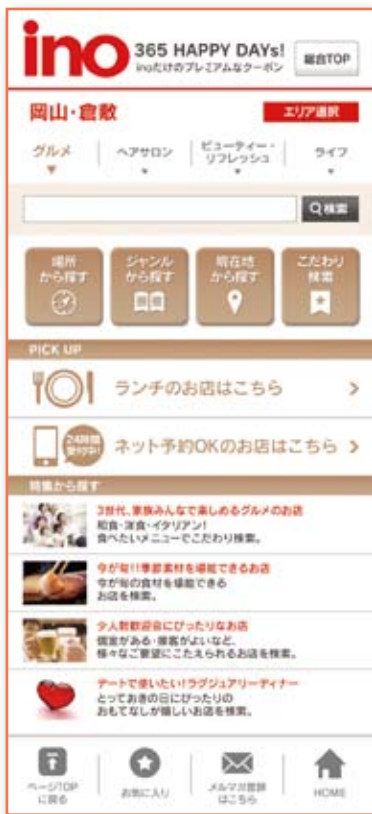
ino

365 HAPPY DAYs!
inoだけのプレミアムなクーポン

総合TOP

岡山・倉敷

エリア選択

グルメ
ヘアサロン
ビューティー・リフレッシュ
ライフ

Q検索

場所から探す
ジャンルから探す
現在地から探す
こだわり検索

PICK UP

ランチのお店はこちら

24時間受付中!

ネット予約OKのお店はこちら

特集から探す

3世代、家族みんなで楽しめるグルメのお店
和食・洋食・イタリアン!
食べたいメニューでこだわり検索。

今が旬!!季節素材を堪能できるお店
今が旬の食材を堪能できる
お店を検索。

少人数歓迎会にぴったりなお店
個室がある・接客がよいなど、
様々なご要望にこたえられるお店を検索。

デートで使いたい!ラグジュアリーディナー
とっておきの日にぴったりの
おもてなしが嬉しいお店を検索。

ページTOPに戻る
お気に入り
メルマガ登録はこちら
HOME